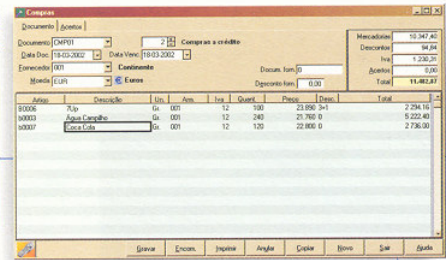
Compras

Documento | Acertos

Documento CMP01 | 2 | Compras a crédito
Data Doc. 18-03-2002 | Data Venc. 18-03-2002
Fornecedor 001 | Continente
Moeda EUR | Euros
Docum. forn.
Desconto forn. 0,00

| Mercadorias | 10.347,40 |
|---|---|
| Descontos | 84,84 |
| Iva | 1.230,31 |
| Acertos | 0,00 |
| Total | 11.492,87 |

| Artigo | Descrição | Un. | Arm. | Iva | Quant. | Preço | Desc. | Total |
|---|---|---|---|---|---|---|---|---|
| S0006 | 7Up | Gr. | 001 | 12 | 100 | 23.890 | 3+1 | 2.294,16 |
| S0003 | Água Campilho | Gr. | 001 | 12 | 240 | 21.760 | 0 | 5.222,40 |
| S0007 | Coca Cola | Gr. | 001 | 12 | 120 | 22.800 | 0 | 2.736,00 |

Gravar | Encom. | Imprimir | Anular | Copiar | Novo | Sair | Ajuda